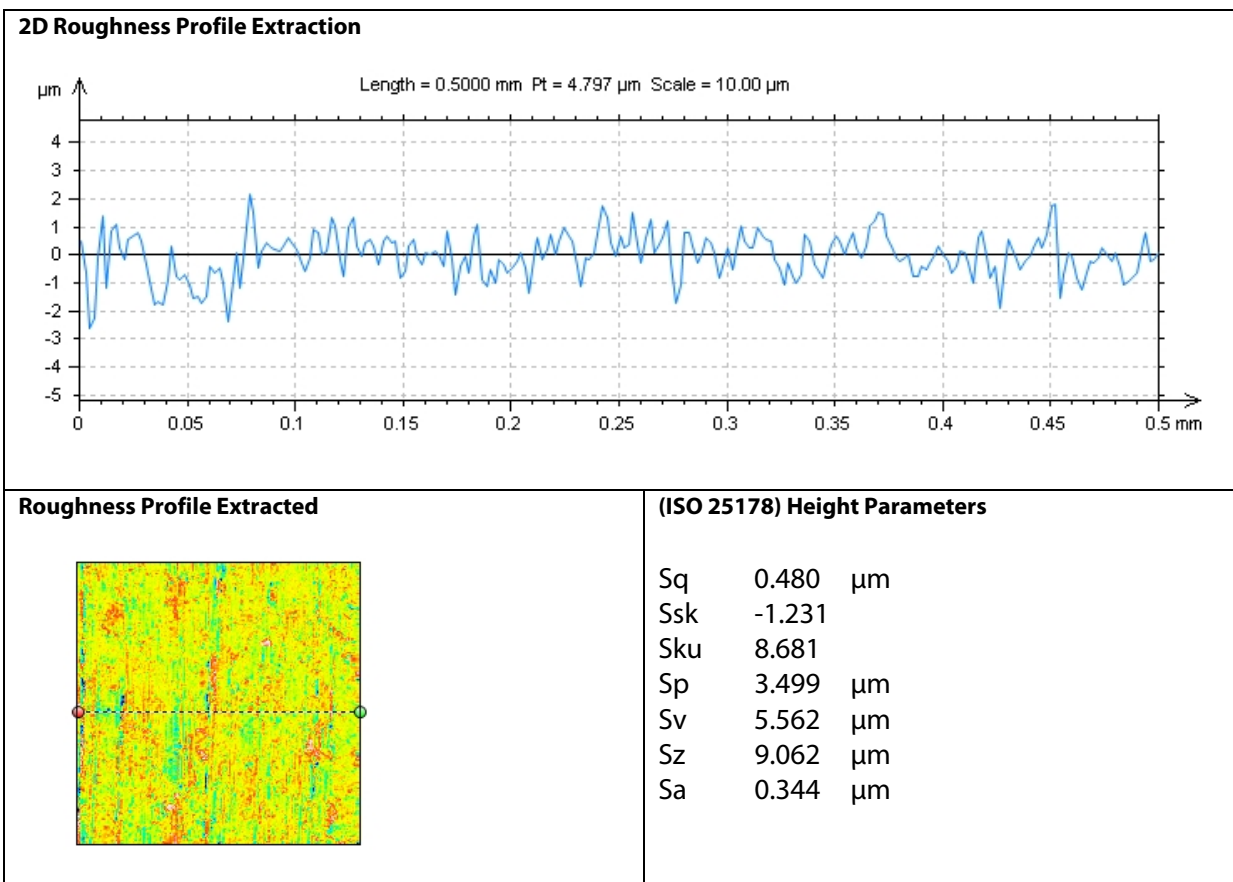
**2D Roughness Profile Extraction**

µm

Length = 0.5000 mm Pt = 4.797 µm Scale = 10.00 µm

4
3
2
1
0
-1
-2
-3
-4
-5

0 0.05 0.1 0.15 0.2 0.25 0.3 0.35 0.4 0.45 0.5 mm

**Roughness Profile Extracted**

**(ISO 25178) Height Parameters**

| | | |
|---|---|---|
| Sq | 0.480 | µm |
| Ssk | -1.231 | |
| Sku | 8.681 | |
| Sp | 3.499 | µm |
| Sv | 5.562 | µm |
| Sz | 9.062 | µm |
| Sa | 0.344 | µm |